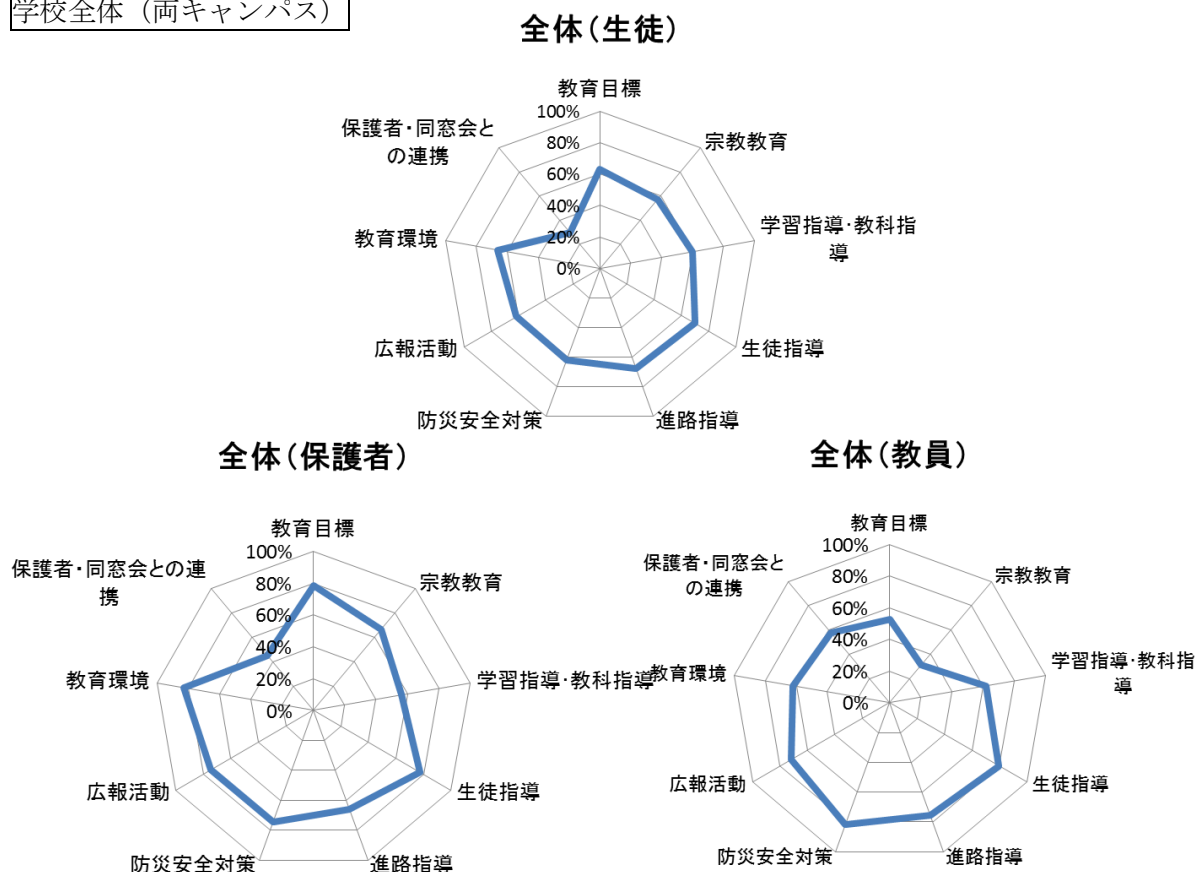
学校全体（両キャンパス）

全体（生徒）

教育目標
100%
80%
60%
40%
20%
0%
宗教教育
学習指導･教科指導
生徒指導
進路指導
防災安全対策
広報活動
教育環境
保護者･同窓会との連携

全体（保護者）

教育目標
100%
80%
60%
40%
20%
0%
宗教教育
学習指導･教科指導
生徒指導
進路指導
防災安全対策
広報活動
教育環境
保護者･同窓会との連携

全体（教員）

教育目標
100%
80%
60%
40%
20%
0%
宗教教育
学習指導･教科指導
生徒指導
進路指導
防災安全対策
広報活動
教育環境
保護者･同窓会との連携